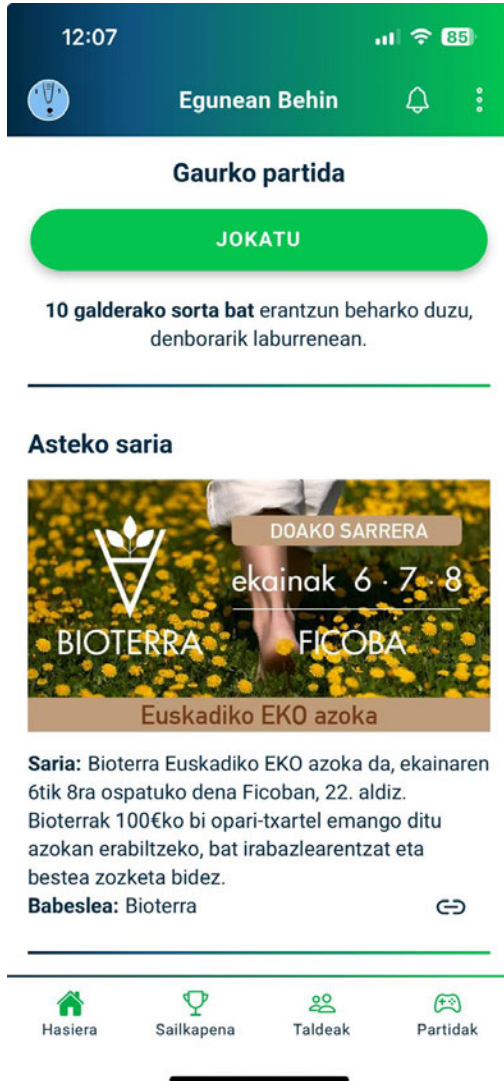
12:07

85

Egunean Behin

Gaurko partida

JOKATU

10 galderako sorta bat erantzun beharko duzu, denborarik laburrenean.

Asteko saria

DOAKO SARRERA

ekainak 6 · 7 · 8

BIOTERRA

FICOBA

Euskadiko EKO azoka

Saria: Bioterra Euskadiko EKO azoka da, ekainaren 6tik 8ra ospatuko dena Ficoban, 22. aldiz. Bioterrak 100€ko bi opari-txartel emango ditu azokan erabiltzeko, bat irabazlearentzat eta bestea zozketa bidez.
Babeslea: Bioterra

Hasiera
Sailkapena
Taldeak
Partidak